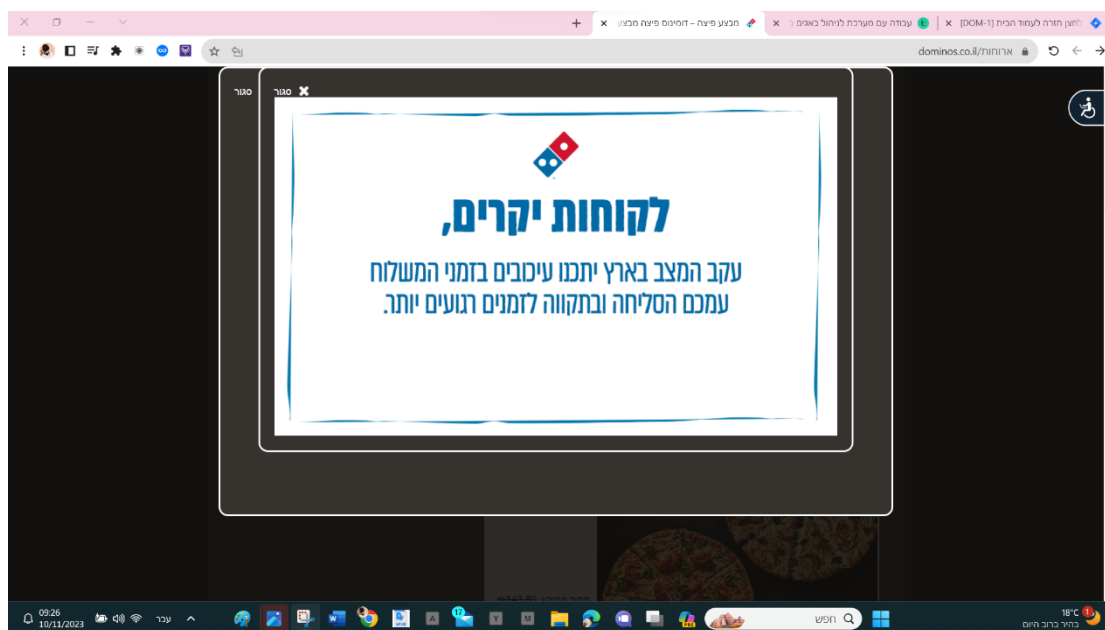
[DOM-1] לחצן חזרה לעמוד הבית
עבודה עם מערכת לניהול באגים
מבצע פיצה – דומינוס פיצה מבצע
dominos.co.il/ארוחות

סגור
סגור

לקוחות יקרים,
עקב המצב בארץ יתכנו עיכובים בזמני המשלוח
עמכם הסליחה ובתקווה לזמנים רגועים יותר.

18°C
בהיר ברוב היום
חפש
עבר
09:26
10/11/2023